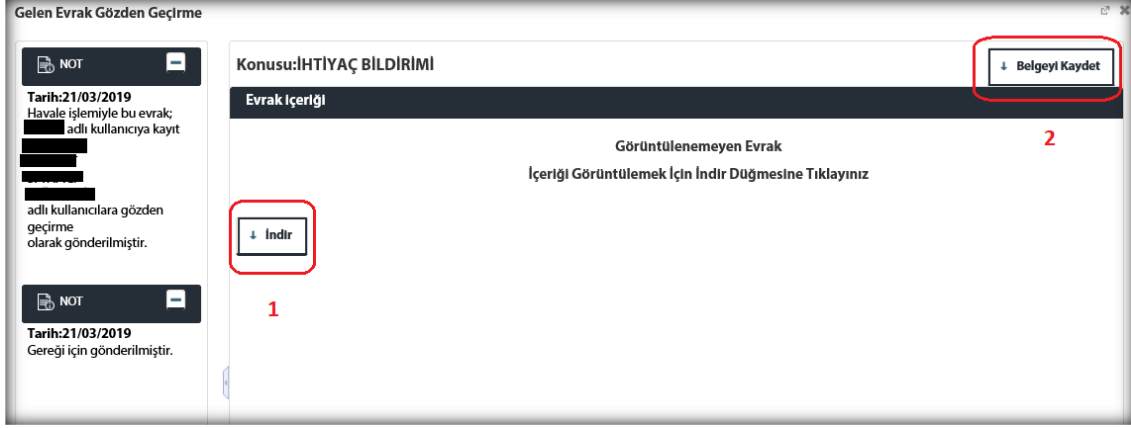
Gelen Evrak Gözden Geçirme

NOT

Tarih:21/03/2019
Havale işlemiyle bu evrak; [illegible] adlı kullanıcıya kayıt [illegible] adlı kullanıcılara gözden geçirme olarak gönderilmiştir.

NOT

Tarih:21/03/2019
Gereği için gönderilmiştir.

Konusu:İHTİYAÇ BİLDİRİMİ

↓ Belgeyi Kaydet

2

Evrak İçeriği

Görüntülenemeyen Evrak

İçeriği Görüntülemek İçin İndir Düğmesine Tıklayınız

↓ İndir

1